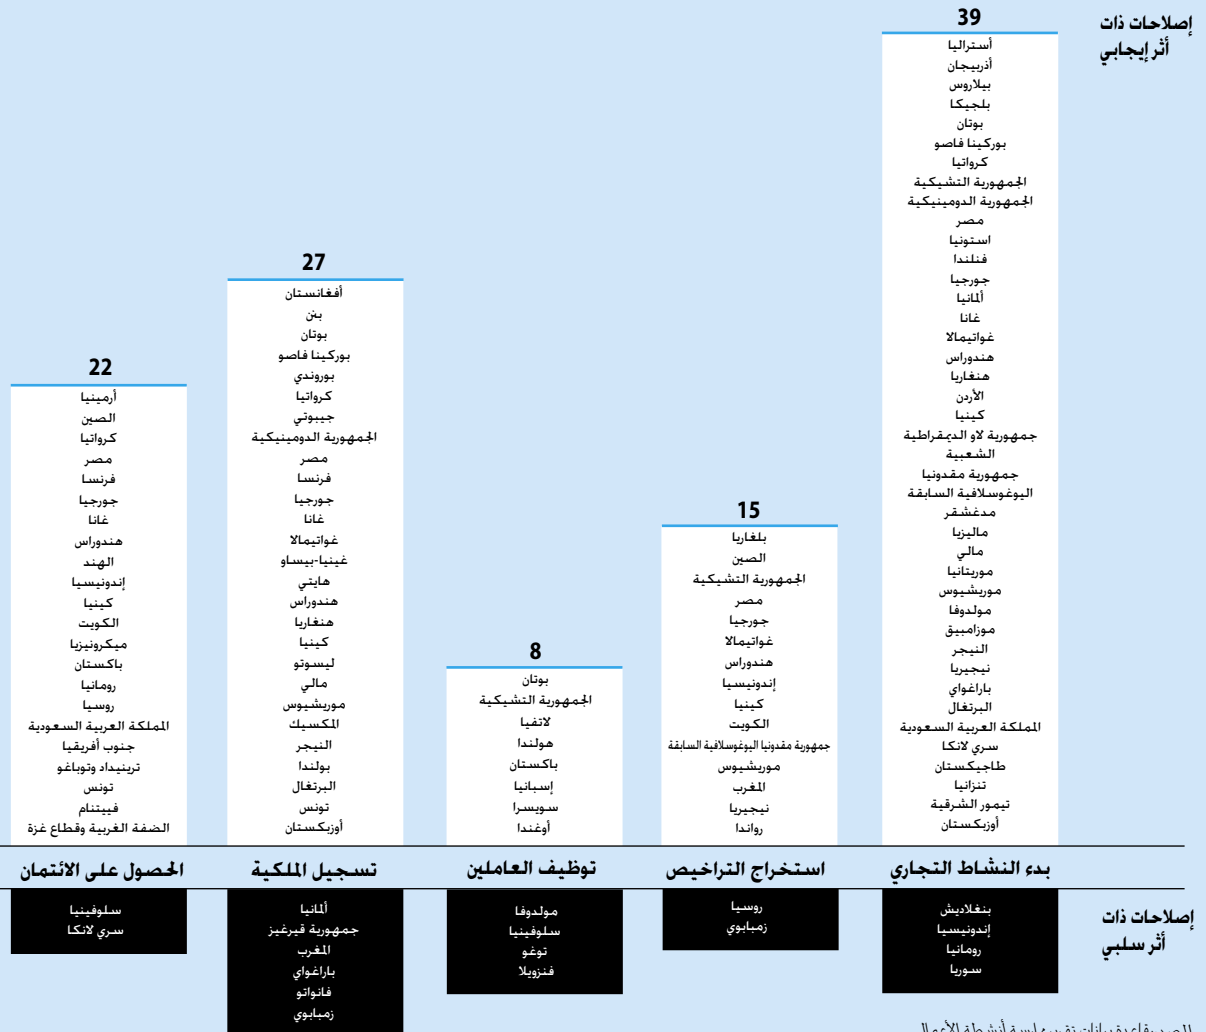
إصلاحات ذات أثر إيجابي

39
أستراليا
أذربيجان
بيلاروس
بلجيكا
بوتان
بوركينا فاصو
كرواتيا
الجمهورية التشيكية
الجمهورية الدومينيكية
مصر
استونيا
فنلندا
جورجيا
ألمانيا
غانا
غواتيمالا
هندوراس
هنغاريا
الأردن
كينيا
جمهورية لاو الديمقراطية الشعبية
جمهورية مقدونيا اليوغوسلافية السابقة
مدغشقر
ماليزيا
مالي
موريتانيا
موريشيوس
مولدوفا
موزامبيق
النيجر
نيجيريا
باراغواي
البرتغال
المملكة العربية السعودية
سري لانكا
طاجيكستان
تنزانيا
تيمور الشرقية
أوزبكستان

15
بلغاريا
الصين
الجمهورية التشيكية
مصر
جورجيا
غواتيمالا
هندوراس
إندونيسيا
كينيا
الكويت
جمهورية مقدونيا اليوغوسلافية السابقة
موريشيوس
المغرب
نيجيريا
رواندا

8
بوتان
الجمهورية التشيكية
لاتفيا
هولندا
باكستان
إسبانيا
سويسرا
أوغندا

27
أفغانستان
بنن
بوتان
بوركينا فاصو
بوروندي
كرواتيا
جيبوتي
الجمهورية الدومينيكية
مصر
فرنسا
جورجيا
غانا
غواتيمالا
غينيا-بيساو
هايتي
هندوراس
هنغاريا
كينيا
ليسوتو
مالي
موريشيوس
المكسيك
النيجر
بولندا
البرتغال
تونس
أوزبكستان

22
أرمينيا
الصين
كرواتيا
مصر
فرنسا
جورجيا
غانا
هندوراس
الهند
إندونيسيا
كينيا
الكويت
ميكرونيزيا
باكستان
رومانيا
روسيا
المملكة العربية السعودية
جنوب أفريقيا
ترينيداد وتوباغو
تونس
فييتنام
الضفة الغربية وقطاع غزة

بدء النشاط التجاري
استخراج التراخيص
توظيف العاملين
تسجيل الملكية
الحصول على الائتمان

إصلاحات ذات أثر سلبي

بنغلاديش
إندونيسيا
رومانيا
سوريا

روسيا
زمبابوي

مولدوفا
سلوفينيا
توغو
فنزويلا

ألمانيا
جمهورية قيرغيز
المغرب
باراغواي
فانواتو
زمبابوي

سلوفينيا
سري لانكا

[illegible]